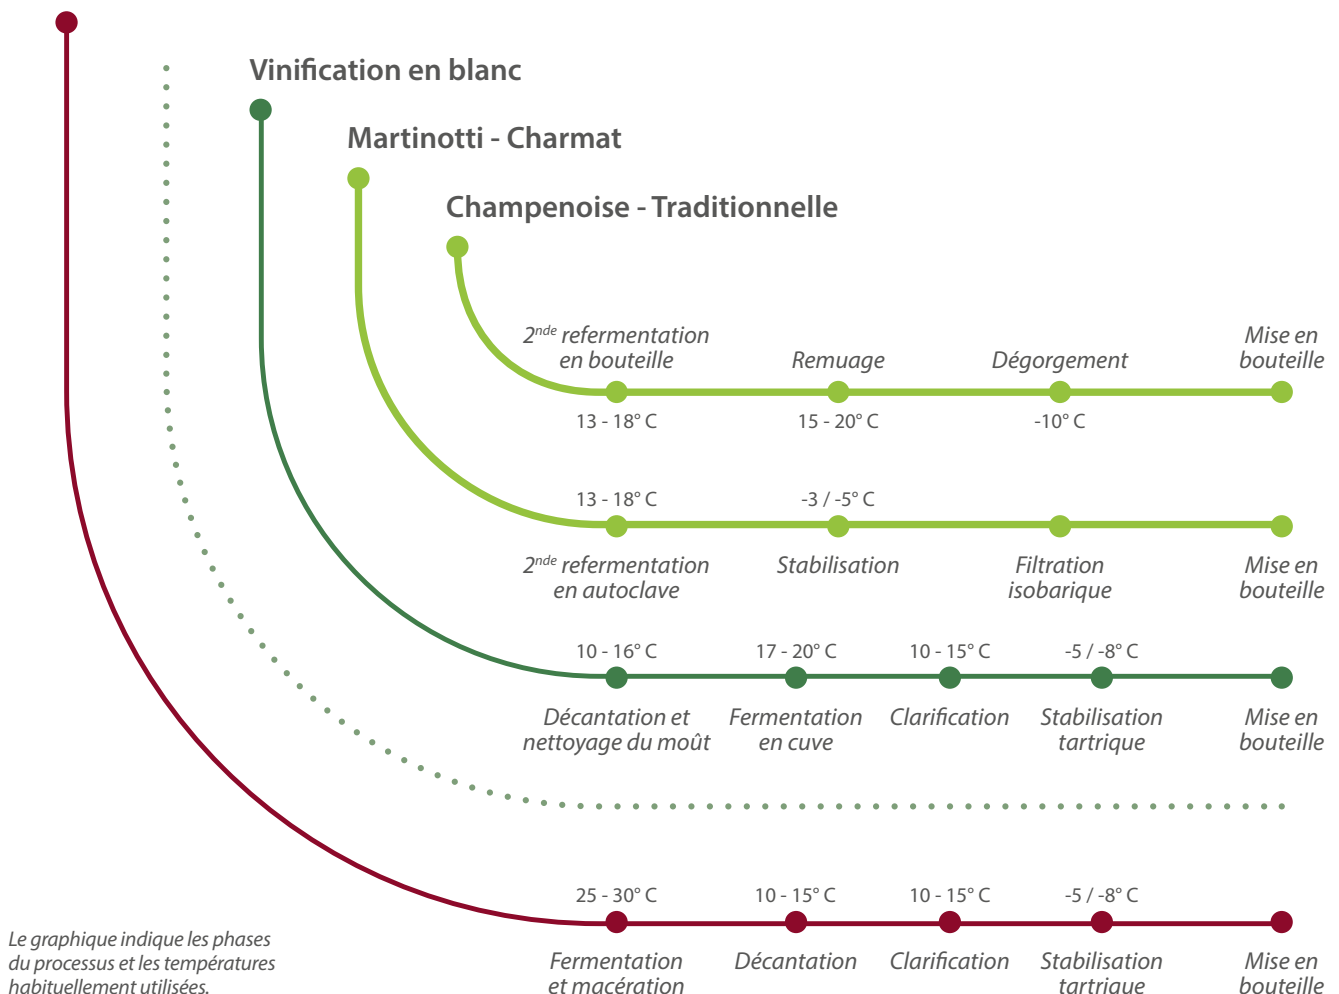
Vinification en blanc

Martinotti - Charmat

Champenoise - Traditionnelle

2$^{nde}$ refermentation en bouteille

Remuage

Dégorgement

Mise en bouteille

13 - 18° C

15 - 20° C

-10° C

13 - 18° C

-3 / -5° C

2$^{nde}$ refermentation en autoclave

Stabilisation

Filtration isobarique

Mise en bouteille

10 - 16° C

17 - 20° C

10 - 15° C

-5 / -8° C

Décantation et nettoyage du moût

Fermentation en cuve

Clarification

Stabilisation tartrique

Mise en bouteille

25 - 30° C

10 - 15° C

10 - 15° C

-5 / -8° C

Le graphique indique les phases du processus et les températures habituellement utilisées.

Fermentation et macération

Décantation

Clarification

Stabilisation tartrique

Mise en bouteille